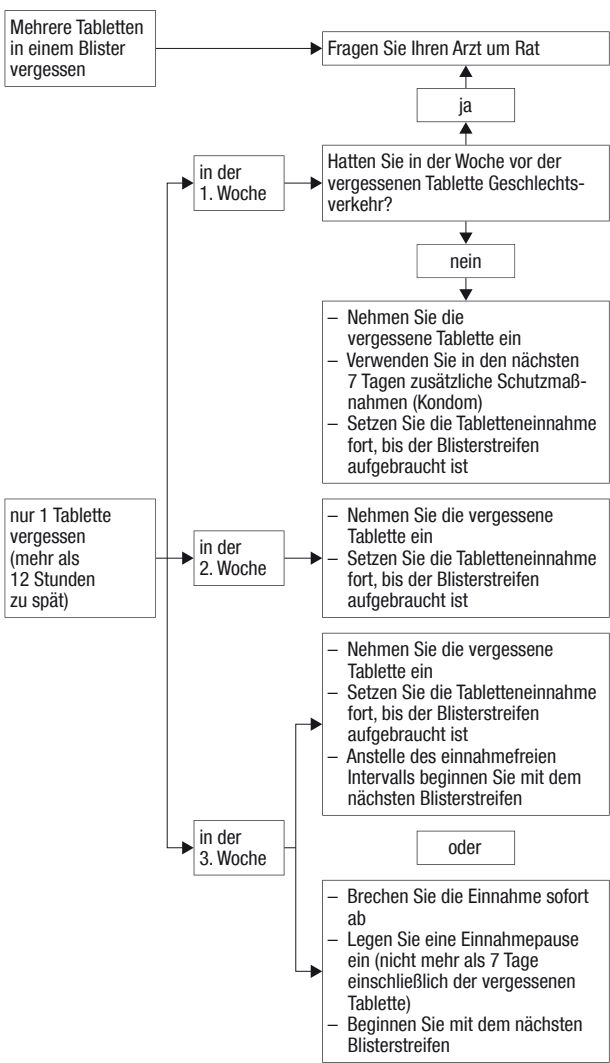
Mehrere Tabletten in einem Blister vergessen

Fragen Sie Ihren Arzt um Rat

ja

in der 1. Woche

Hatten Sie in der Woche vor der vergessenen Tablette Geschlechtsverkehr?

nein

– Nehmen Sie die vergessene Tablette ein
– Verwenden Sie in den nächsten 7 Tagen zusätzliche Schutzmaßnahmen (Kondom)
– Setzen Sie die Tabletteneinnahme fort, bis der Blisterstreifen aufgebraucht ist

nur 1 Tablette vergessen (mehr als 12 Stunden zu spät)

in der 2. Woche

– Nehmen Sie die vergessene Tablette ein
– Setzen Sie die Tabletteneinnahme fort, bis der Blisterstreifen aufgebraucht ist

– Nehmen Sie die vergessene Tablette ein
– Setzen Sie die Tabletteneinnahme fort, bis der Blisterstreifen aufgebraucht ist
– Anstelle des einnahmefreien Intervalls beginnen Sie mit dem nächsten Blisterstreifen

in der 3. Woche

oder

– Brechen Sie die Einnahme sofort ab
– Legen Sie eine Einnahmepause ein (nicht mehr als 7 Tage einschließlich der vergessenen Tablette)
– Beginnen Sie mit dem nächsten Blisterstreifen